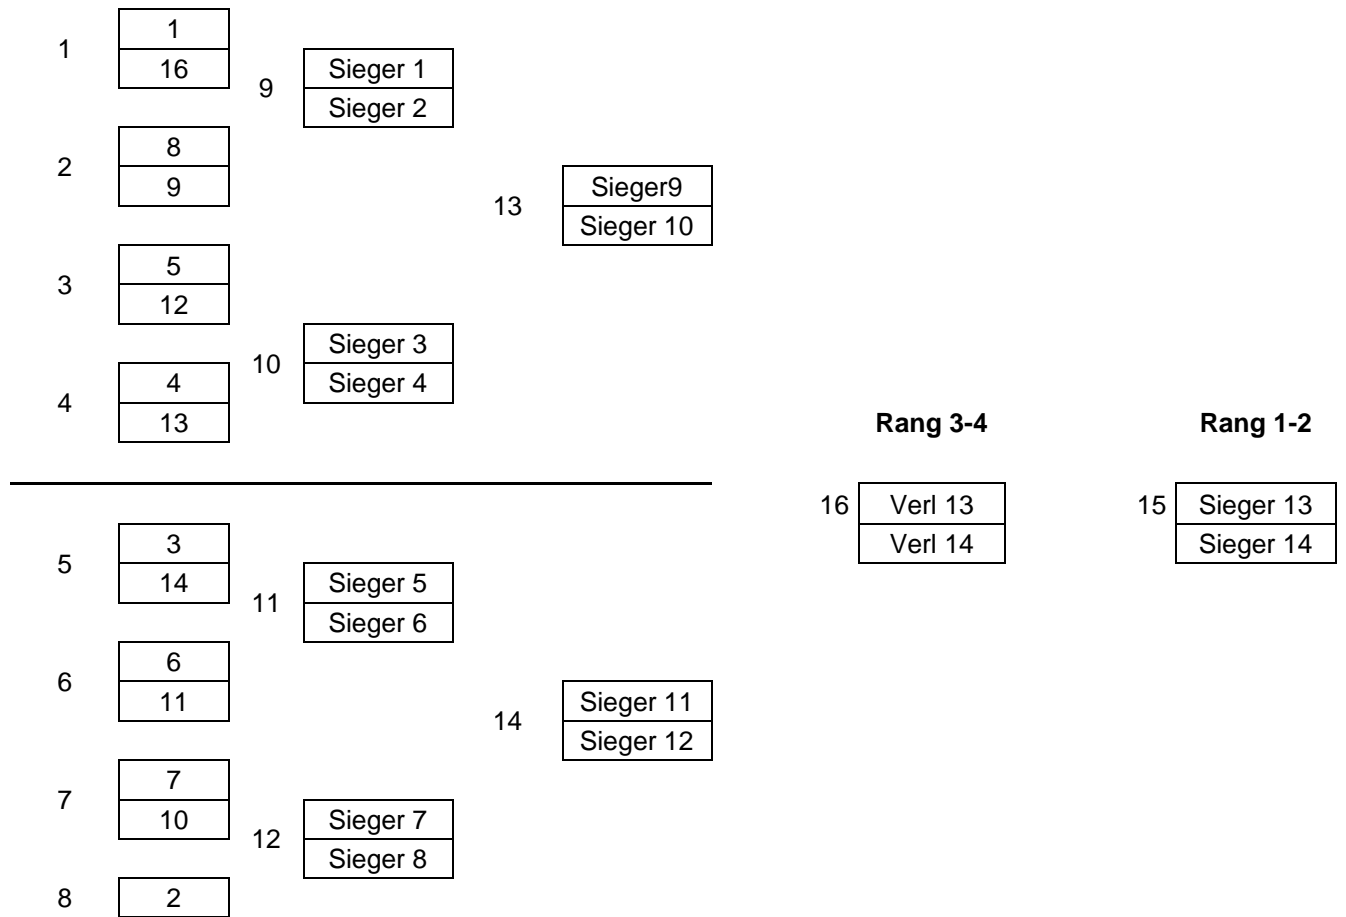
1
1
16

9
Sieger 1
Sieger 2

2
8
9

13
Sieger9
Sieger 10

3
5
12

10
Sieger 3
Sieger 4

4
4
13

Rang 3-4

Rang 1-2

16
Verl 13
Verl 14

15
Sieger 13
Sieger 14

5
3
14

11
Sieger 5
Sieger 6

6
6
11

14
Sieger 11
Sieger 12

7
7
10

12
Sieger 7
Sieger 8

8
2